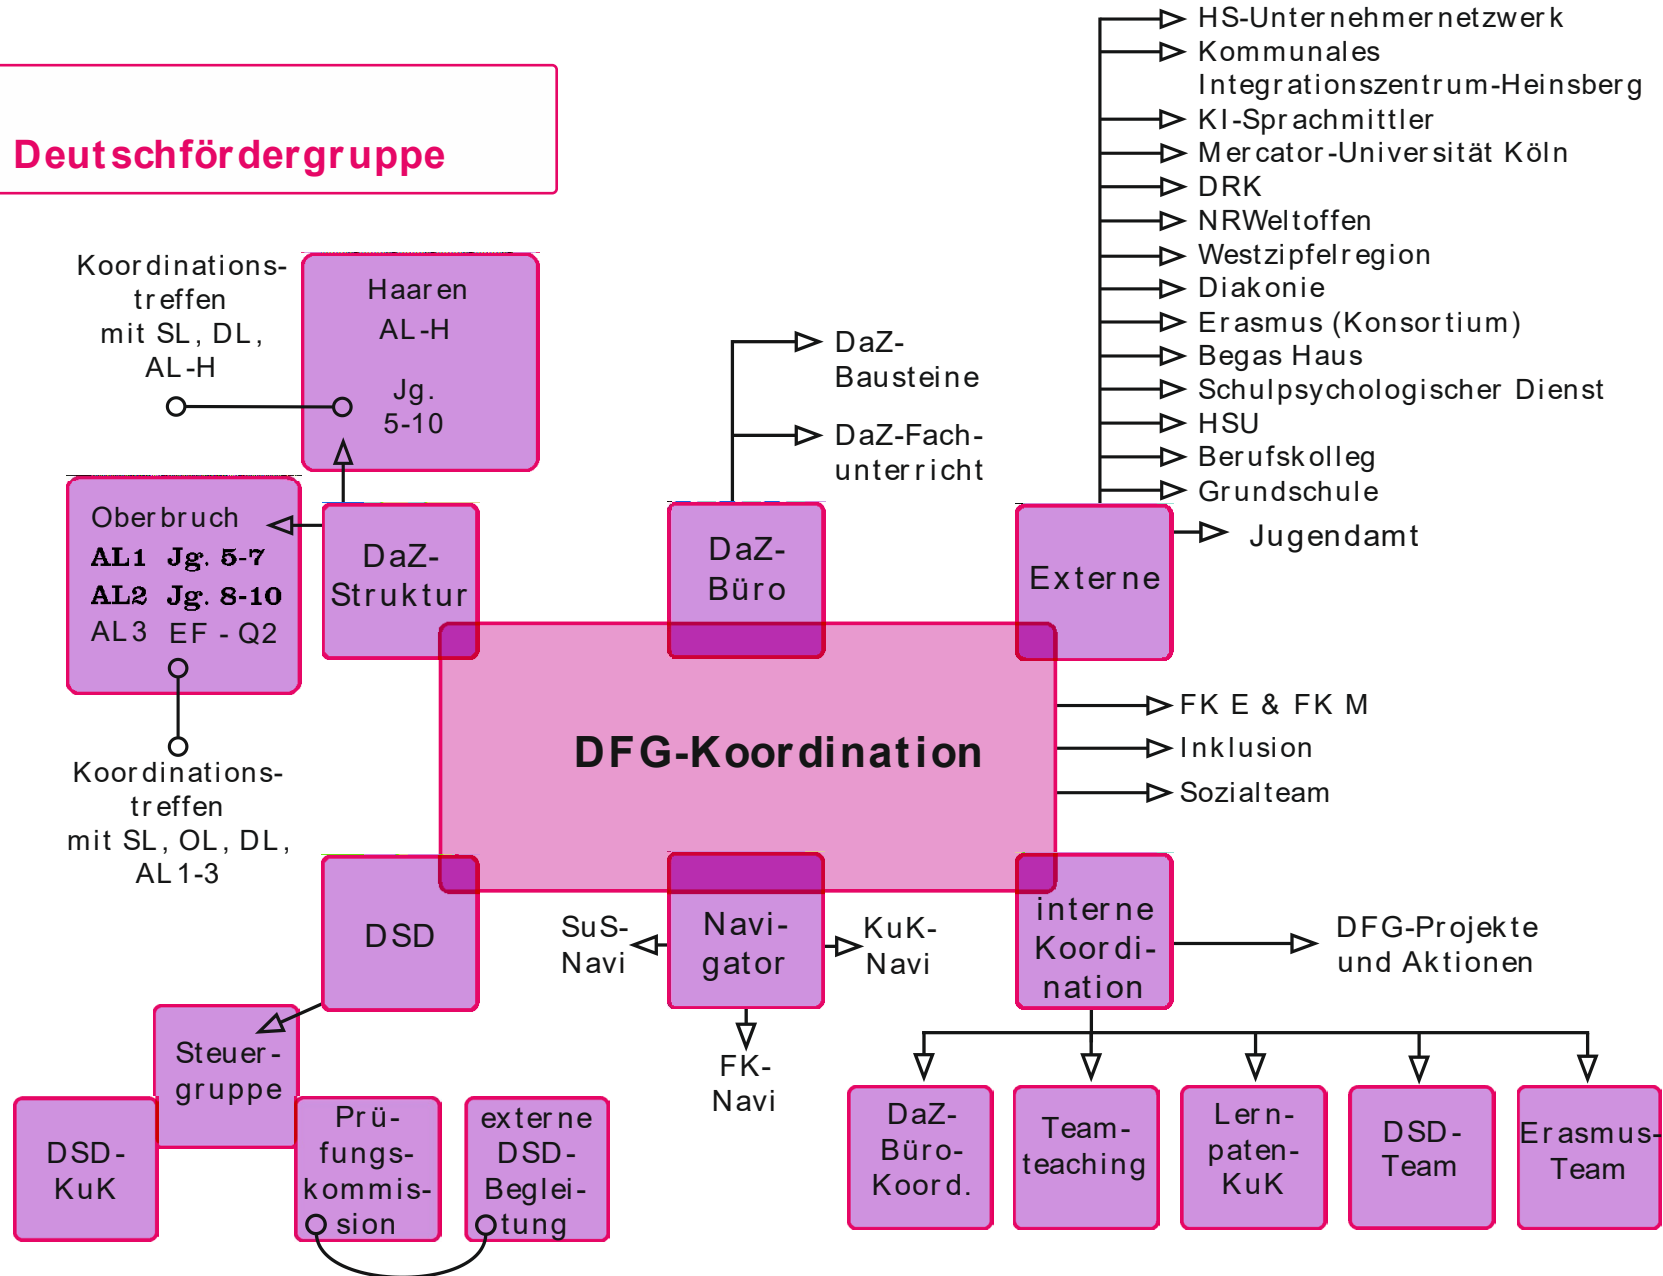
Deutschfördergruppe

Koordinationstreffen mit SL, DL, AL-H

Haaren AL-H Jg. 5-10

Oberbruch
AL1 Jg. 5-7
AL2 Jg. 8-10
AL3 EF - Q2

Koordinationstreffen mit SL, OL, DL, AL1-3

DaZ-Struktur

DaZ-Büro

DaZ-Bausteine

DaZ-Fachunterricht

Externe

HS-Unternehmernetzwerk
Kommunales Integrationszentrum-Heinsberg
KI-Sprachmittler
Mercator-Universität Köln
DRK
NRWeltoffen
Westzipfelregion
Diakonie
Erasmus (Konsortium)
Begas Haus
Schulpsychologischer Dienst
HSU
Berufskolleg
Grundschule
Jugendamt

DFG-Koordination

FK E & FK M
Inklusion
Sozialteam

DSD

SuS-Navi

Navigator

KuK-Navi

FK-Navi

interne Koordination

DFG-Projekte und Aktionen

Steuergruppe

DSD-KuK

Prüfungskommission

externe DSD-Begleitung

DaZ-Büro-Koord.

Teamteaching

Lernpaten-KuK

DSD-Team

Erasmus-Team